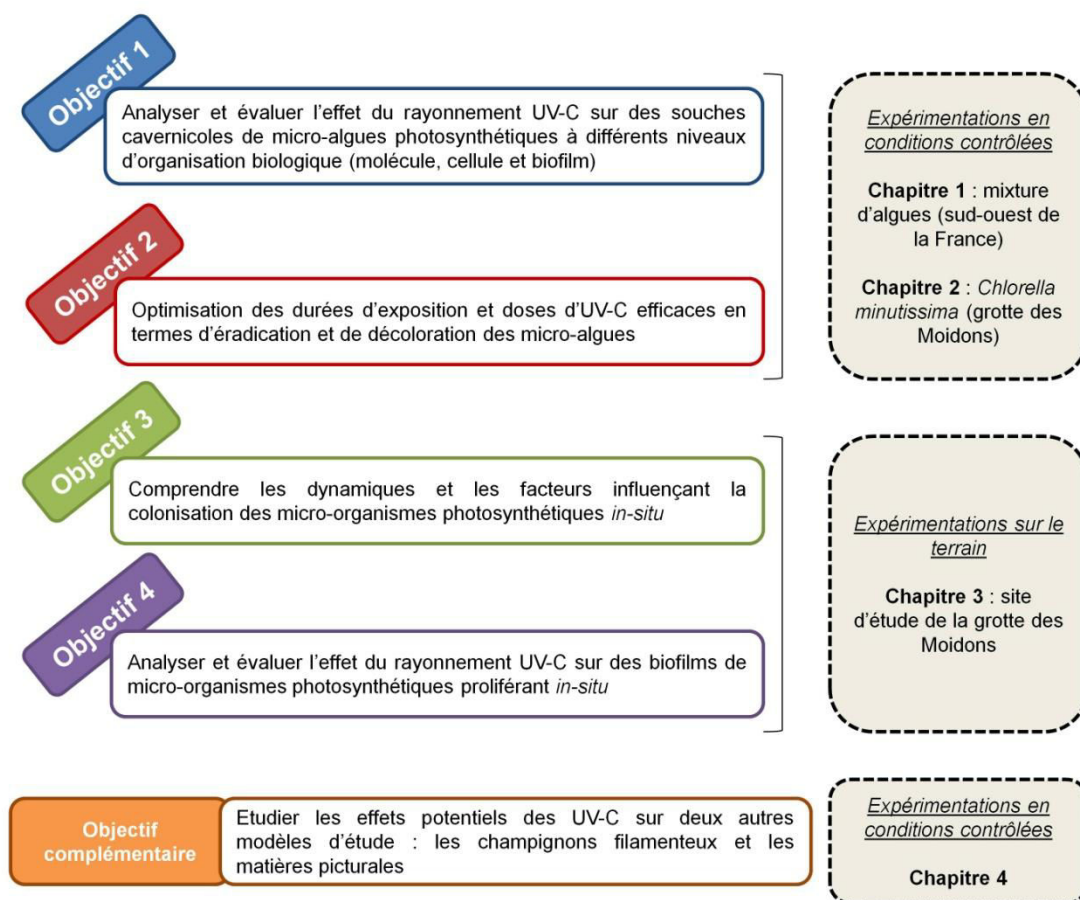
Objectif 1

Analyser et évaluer l'effet du rayonnement UV-C sur des souches cavernicoles de micro-algues photosynthétiques à différents niveaux d'organisation biologique (molécule, cellule et biofilm)

Objectif 2

Optimisation des durées d'exposition et doses d'UV-C efficaces en termes d'éradication et de décoloration des micro-algues

Expérimentations en conditions contrôlées

**Chapitre 1** : mixture d'algues (sud-ouest de la France)

**Chapitre 2** : *Chlorella minutissima* (grotte des Moidons)

Objectif 3

Comprendre les dynamiques et les facteurs influençant la colonisation des micro-organismes photosynthétiques *in-situ*

Objectif 4

Analyser et évaluer l'effet du rayonnement UV-C sur des biofilms de micro-organismes photosynthétiques proliférant *in-situ*

Expérimentations sur le terrain

**Chapitre 3** : site d'étude de la grotte des Moidons

Objectif complémentaire

Etudier les effets potentiels des UV-C sur deux autres modèles d'étude : les champignons filamenteux et les matières picturales

Expérimentations en conditions contrôlées

**Chapitre 4**